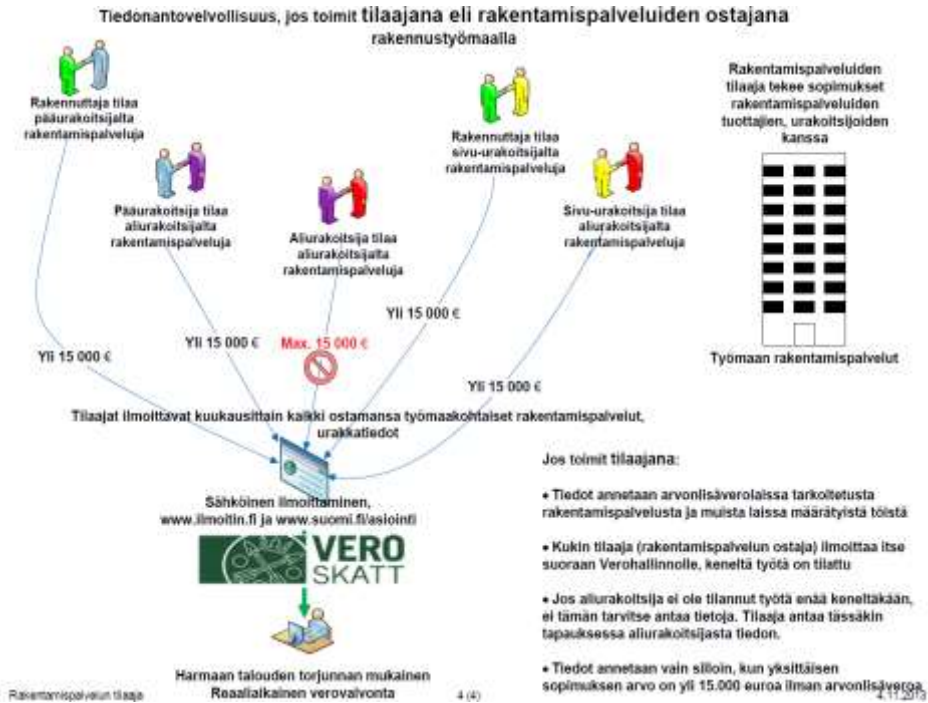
Tiedonantovelvollisuus, jos toimit tilaajana eli rakentamispalveluiden ostajana rakennustyömaalla

Rakennuttaja tilaa pääurakoitsijalta rakentamispalveluja

Pääurakoitsija tilaa aliurakoitsijalta rakentamispalveluja

Aliurakoitsija tilaa aliurakoitsijalta rakentamispalveluja

Rakennuttaja tilaa sivu-urakoitsijalta rakentamispalveluja

Sivu-urakoitsija tilaa aliurakoitsijalta rakentamispalveluja

Rakentamispalveluiden tilaaja tekee sopimukset rakentamispalveluiden tuottajien, urakoitsijoiden kanssa

Työmaan rakentamispalvelut

Yli 15 000 €

Yli 15 000 €

Max. 15 000 €

Yli 15 000 €

Yli 15 000 €

Tilaajat ilmoittavat kuukausittain kaikki ostamansa työmaakohtaiset rakentamispalvelut, urakkatiedot

Sähköinen ilmoittaminen, www.ilmoitin.fi ja www.suomi.fi/asiointi

VERO SKATT

Harmaan talouden torjunnan mukainen Reaaliaikainen verovalvonta

Jos toimit tilaajana:

• Tiedot annetaan arvonlisäverolaissa tarkoitetusta rakentamispalvelusta ja muista laissa määrätyistä töistä

• Kukin tilaaja (rakentamispalvelun ostaja) ilmoittaa itse suoraan Verohallinnolle, keneltä työtä on tilattu

• Jos aliurakoitsija ei ole tilannut työtä enää keneltäkään, ei tämän tarvitse antaa tietoja. Tilaaja antaa tässäkin tapauksessa aliurakoitsijasta tiedon.

• Tiedot annetaan vain silloin, kun yksittäisen sopimuksen arvo on yli 15.000 euroa ilman arvonlisäveroa.

Rakentamispalvelun tilaaja

4 (4)

4.11.2013